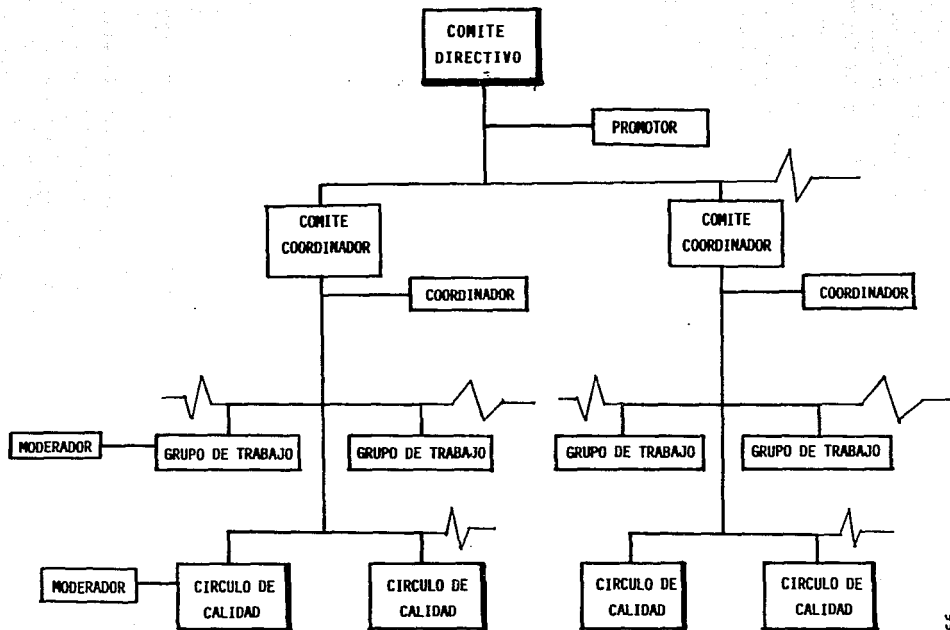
COMITE DIRECTIVO

PROMOTOR

COMITE COORDINADOR

COORDINADOR

COMITE COORDINADOR

COORDINADOR

MODERADOR

GRUPO DE TRABAJO

GRUPO DE TRABAJO

GRUPO DE TRABAJO

GRUPO DE TRABAJO

MODERADOR

CIRCULO DE CALIDAD

CIRCULO DE CALIDAD

CIRCULO DE CALIDAD

CIRCULO DE CALIDAD

55